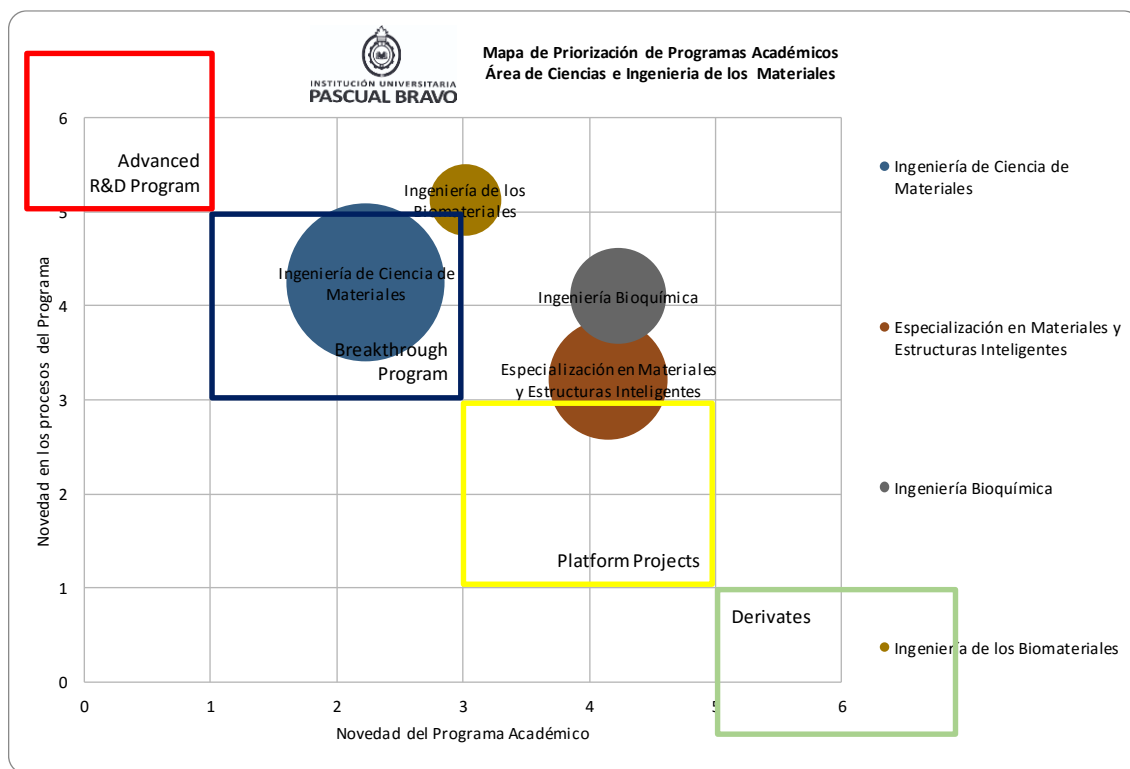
INSTITUCIÓN UNIVERSITARIA
PASCUAL BRAVO

Mapa de Priorización de Programas Académicos
Área de Ciencias e Ingenieria de los Materiales

Advanced R&D Program

Ingeniería de los Biomateriales

Ingeniería de Ciencia de Materiales

Breakthrough Program

Ingeniería Bioquímica

Especialización en Materiales y Estructuras Inteligentes

Platform Projects

Derivates

6
5
4
3
2
1
0

Novedad en los procesos del Programa

0 1 2 3 4 5 6

Novedad del Programa Académico

Ingeniería de Ciencia de Materiales

Especialización en Materiales y Estructuras Inteligentes

Ingeniería Bioquímica

Ingeniería de los Biomateriales